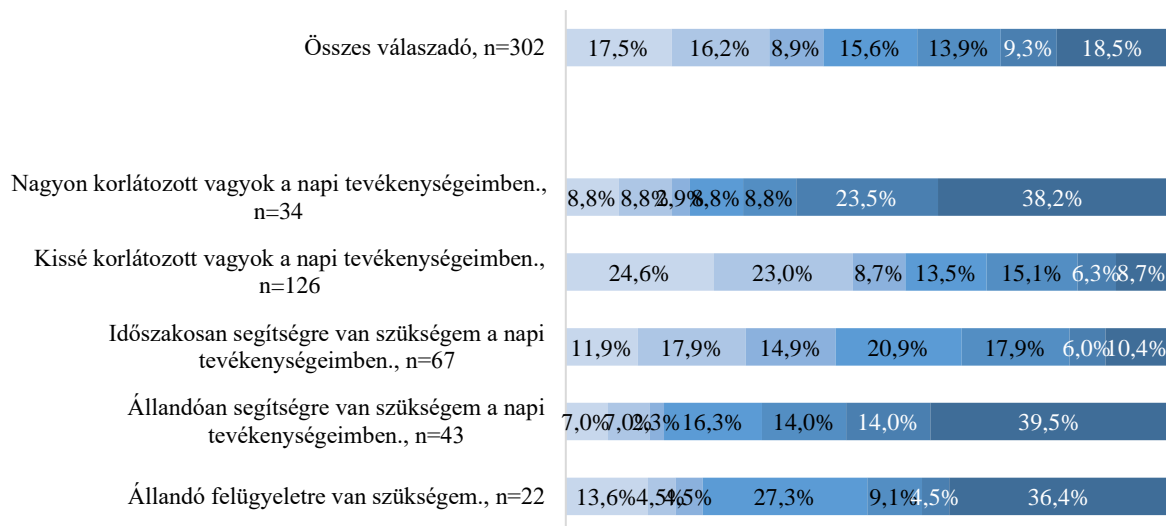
Összes válaszadó, n=302 17,5% 16,2% 8,9% 15,6% 13,9% 9,3% 18,5%

Nagyon korlátozott vagyok a napi tevékenységeimben., n=34 8,8% 8,8% 2,9% 8,8% 8,8% 23,5% 38,2%

Kissé korlátozott vagyok a napi tevékenységeimben., n=126 24,6% 23,0% 8,7% 13,5% 15,1% 6,3% 8,7%

Időszakosan segítségre van szükségem a napi tevékenységeimben., n=67 11,9% 17,9% 14,9% 20,9% 17,9% 6,0% 10,4%

Állandóan segítségre van szükségem a napi tevékenységeimben., n=43 7,0% 7,0% 2,3% 16,3% 14,0% 14,0% 39,5%

Állandó felügyeletre van szükségem., n=22 13,6% 4,5% 4,5% 27,3% 9,1% 4,5% 36,4%